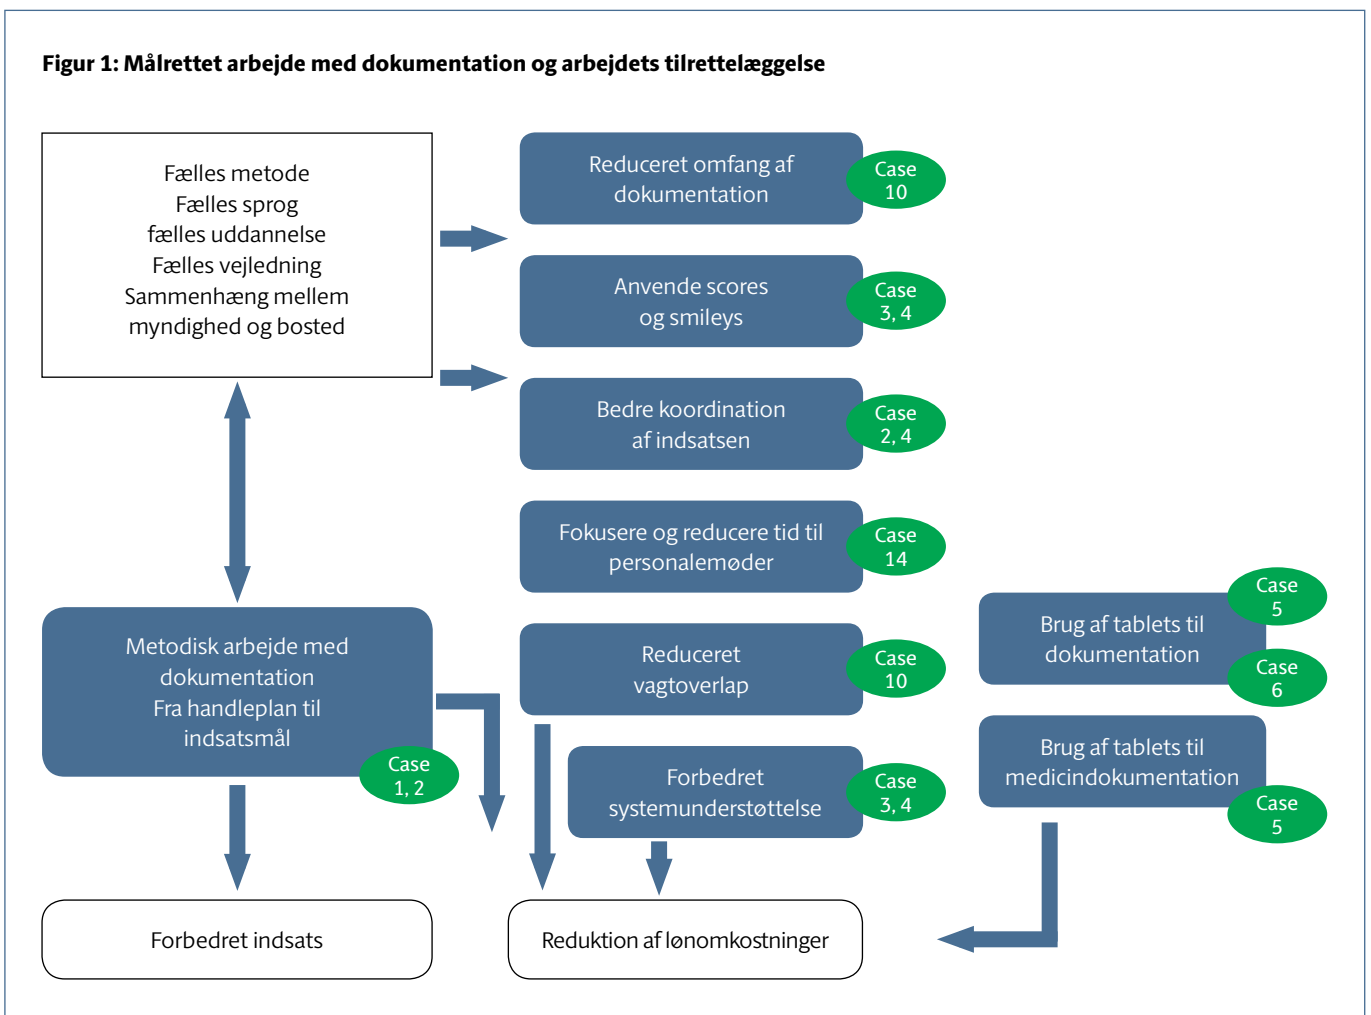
**Figur 1: Målrettet arbejde med dokumentation og arbejdets tilrettelæggelse**

Fælles metode
Fælles sprog
fælles uddannelse
Fælles vejledning
Sammenhæng mellem
myndighed og bosted

Reduceret omfang af dokumentation

Case 10

Anvende scores og smileys

Case 3, 4

Bedre koordination af indsatsen

Case 2, 4

Fokusere og reducere tid til personalemøder

Case 14

Brug af tablets til dokumentation

Case 5

Case 6

Metodisk arbejde med dokumentation
Fra handleplan til indsatsmål

Case 1, 2

Reduceret vagtoverlap

Case 10

Forbedret systemunderstøttelse

Case 3, 4

Brug af tablets til medicindokumentation

Case 5

Forbedret indsats

Reduktion af lønomkostninger